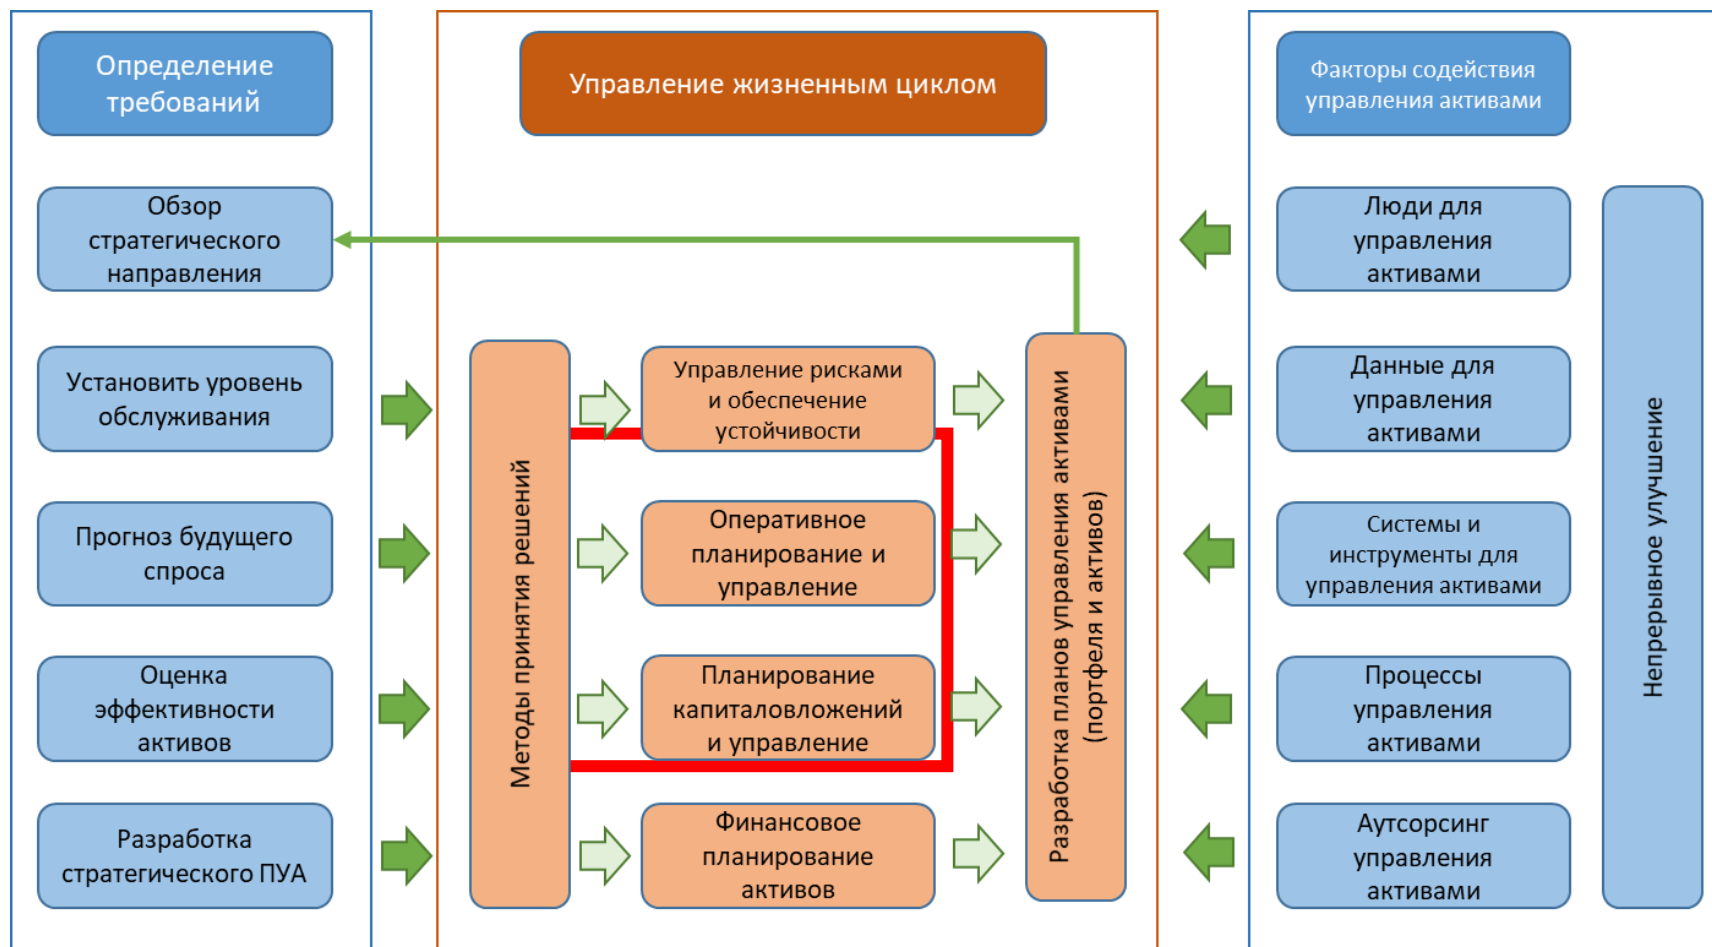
Определение требований

Обзор стратегического направления

Установить уровень обслуживания

Прогноз будущего спроса

Оценка эффективности активов

Разработка стратегического ПУА

Управление жизненным циклом

Методы принятия решений

Управление рисками и обеспечение устойчивости

Оперативное планирование и управление

Планирование капиталовложений и управление

Финансовое планирование активов

Разработка планов управления активами (портфеля и активов)

Факторы содействия управления активами

Люди для управления активами

Данные для управления активами

Системы и инструменты для управления активами

Процессы управления активами

Аутсорсинг управления активами

Непрерывное улучшение